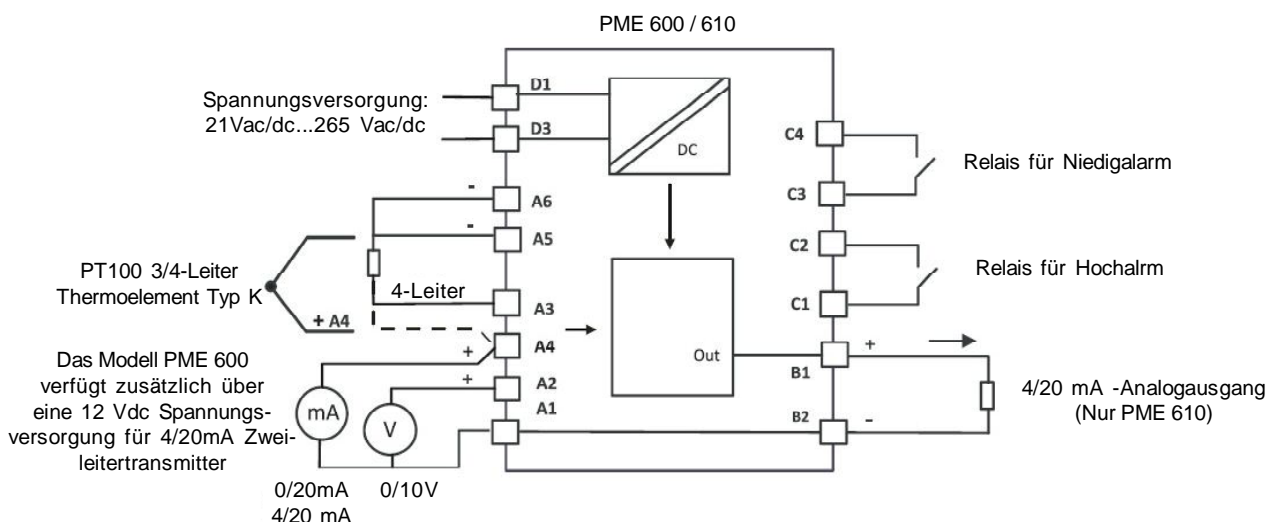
PME 600 / 610

Spannungsversorgung: 21Vac/dc...265 Vac/dc

D1

D3

DC

C4

C3

C2

C1

Relais für Niedigalarm

Relais für Hochalrm

-

A6

-

A5

PT100 3/4-Leiter Thermoelement Typ K

4-Leiter

A3

+ A4

A4

+

Out

+

B1

Das Modell PME 600 verfügt zusätzlich über eine 12 Vdc Spannungsversorgung für 4/20mA Zweileitertransmitter

+

A2

A1

mA

V

B2

-

4/20 mA -Analogausgang (Nur PME 610)

0/20mA
4/20 mA

0/10V